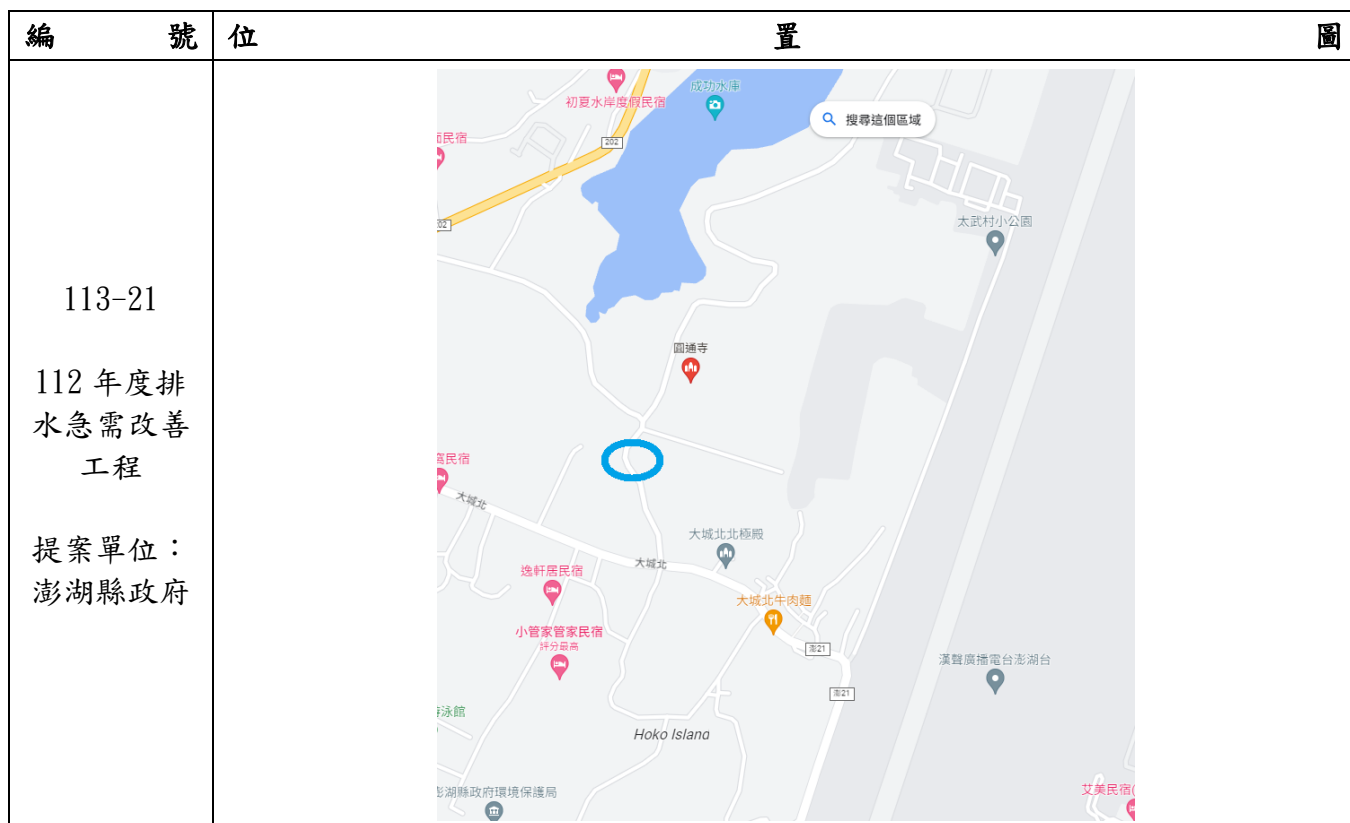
| 編號 | 位置圖 |
|---|---|
| 113-21<br><br>112 年度排水急需改善工程<br><br>提案單位：澎湖縣政府 | 初夏水岸度假民宿<br>成功水庫<br>搜尋這個區域<br>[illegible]民宿<br>202<br>202<br>太武村小公園<br>圓通寺<br>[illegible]民宿<br>大城北<br>大城北北極殿<br>大城北<br>逸軒居民宿<br>大城北牛肉麵<br>小管家管家民宿<br>評分最高<br>澎21<br>漢聲廣播電台澎湖台<br>澎21<br>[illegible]泳館<br>Hoko Island<br>澎湖縣政府環境保護局<br>艾美民宿 |